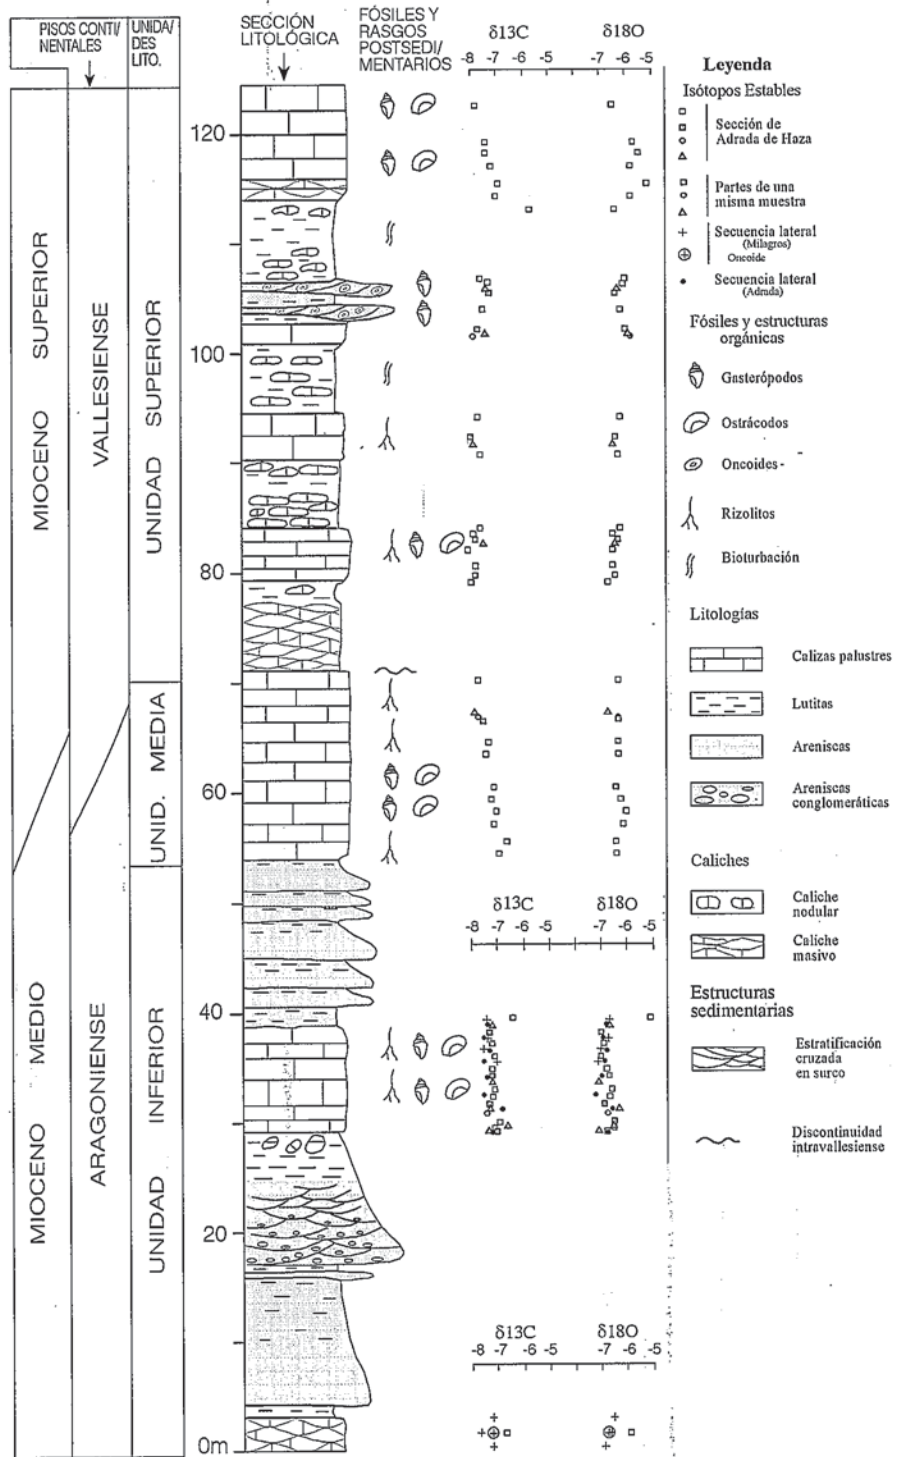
PISOS CONTI/NENTALES

UNIDA/DES LITO.

SECCIÓN LITOLÓGICA

FÓSILES Y RASGOS POSTSEDI/MENTARIOS

δ13C
-8 -7 -6 -5

δ18O
-7 -6 -5

MIOCENO SUPERIOR

VALLESIENSE

UNIDAD SUPERIOR

UNID. MEDIA

MIOCENO MEDIO

ARAGONIENSE

UNIDAD INFERIOR

120

100

80

60

40

20

0m

δ13C
-8 -7 -6 -5

δ18O
-7 -6 -5

δ13C
-8 -7 -6 -5

δ18O
-7 -6 -5

Leyenda

Isótopos Estables

Sección de Adrada de Haza

Partes de una misma muestra

Secuencia lateral (Milagros)

Oncoide

Secuencia lateral (Adrada)

Fósiles y estructuras orgánicas

Gasterópodos

Ostrácodos

Oncoides

Rizolitos

Bioturbación

Litologías

Calizas palustres

Lutitas

Areniscas

Areniscas conglomeráticas

Caliches

Caliche nodular

Caliche masivo

Estructuras sedimentarias

Estratificación cruzada en surco

Discontinuidad intravallesiense